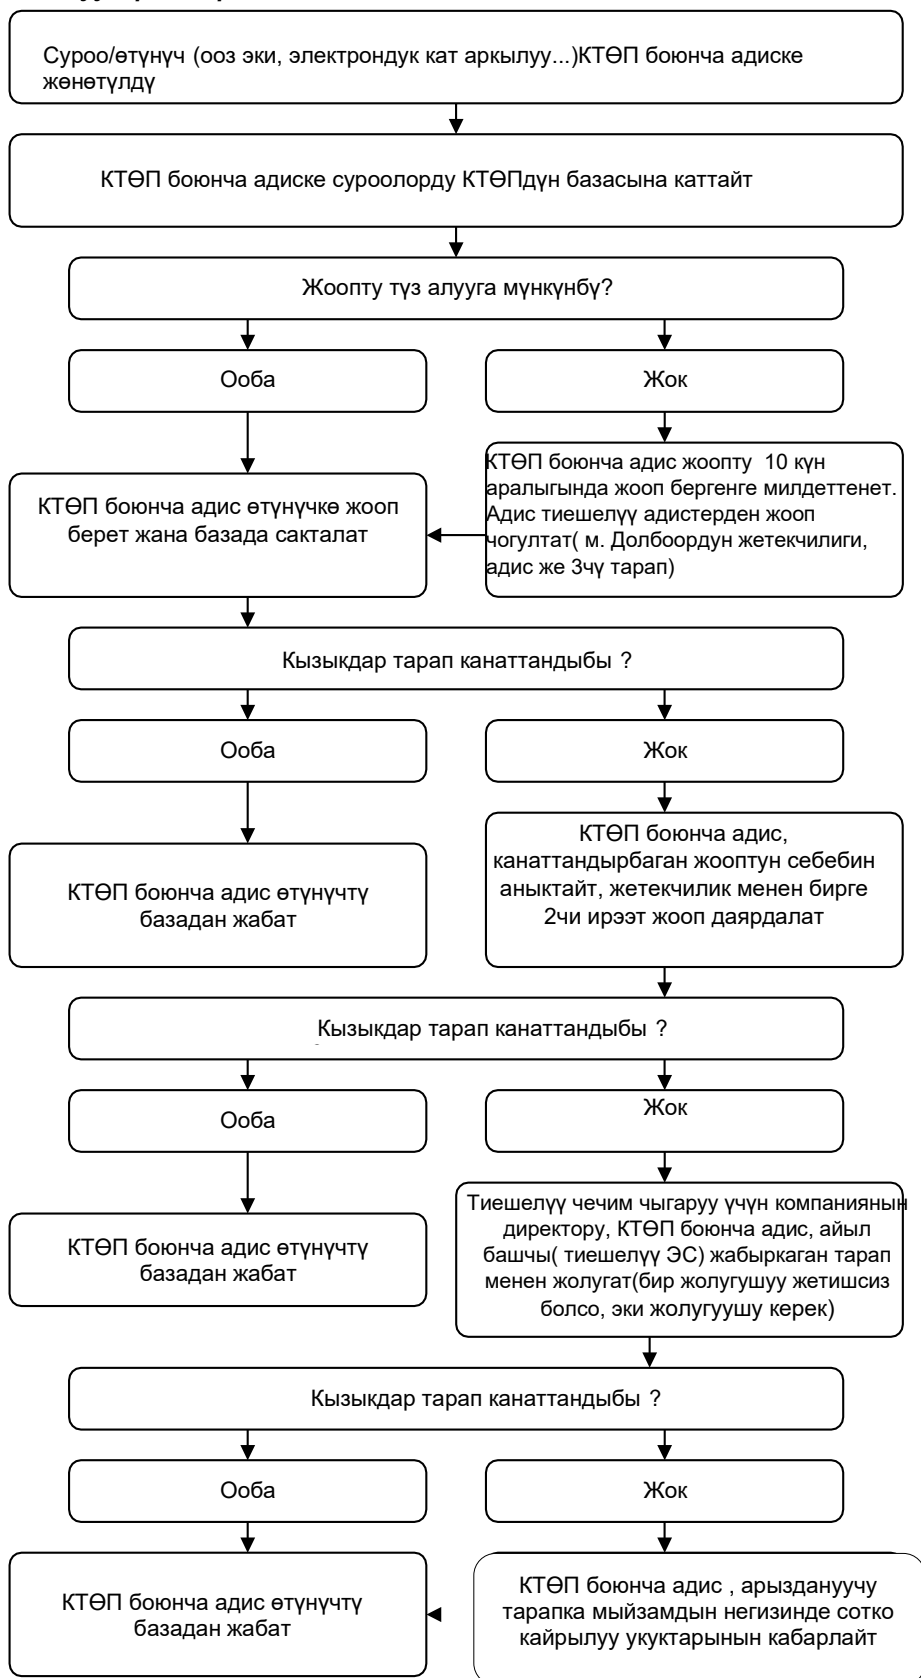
Суроо/өтүнүч (ооз эки, электрондук кат аркылуу...)КТӨП боюнча адиске жөнөтүлдү

КТӨП боюнча адиске суроолорду КТӨПдүн базасына каттайт

Жоопту түз алууга мүнкүнбү?

Ооба

Жок

КТӨП боюнча адис жоопту 10 күн аралыгында жооп бергенге милдеттенет. Адис тиешелүү адистерден жооп чогултат( м. Долбоордун жетекчилиги, адис же 3чү тарап)

КТӨП боюнча адис өтүнүчкө жооп берет жана базада сакталат

Кызыкдар тарап канаттандыбы ?

Ооба

Жок

КТӨП боюнча адис өтүнүчтү базадан жабат

КТӨП боюнча адис, канаттандырбаган жооптун себебин аныктайт, жетекчилик менен бирге 2чи ирээт жооп даярдалат

Кызыкдар тарап канаттандыбы ?

Ооба

Жок

КТӨП боюнча адис өтүнүчтү базадан жабат

Тиешелүү чечим чыгаруу үчүн компаниянын директору, КТӨП боюнча адис, айыл башчы( тиешелүү ЭС) жабыркаган тарап менен жолугат(бир жолугушуу жетишсиз болсо, эки жолугуушу керек)

Кызыкдар тарап канаттандыбы ?

Ооба

Жок

КТӨП боюнча адис өтүнүчтү базадан жабат

КТӨП боюнча адис , арызданууучу тарапка мыйзамдын негизинде сотко кайрылуу укуктарынын кабарлайт